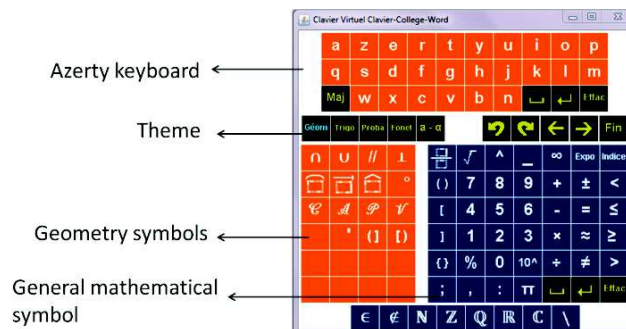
Clavier Virtuel Clavier-College-Word

Azerty keyboard

a z e r t y u i o p
q s d f g h j k l m
Maj w x c v b n ␣ ↵ Effac

Theme

Géom Trigo Proba Fonct a - α Fin

Geometry symbols

∩ ∪ // ⊥
°
$\mathscr{C}$ $\mathscr{A}$ $\mathscr{P}$ $\mathscr{V}$
' ( ] [ )

√ ^ _ ∞ Expo Indice
( ) 7 8 9 + ± <
[ 4 5 6 - = ≤
] 1 2 3 × ≈ ≥
{ } % 0 10^ ÷ ≠ >
; , : π ␣ ↵ Effac

General mathematical symbol

∈ ∉ ℕ ℤ ℚ ℝ ℂ \